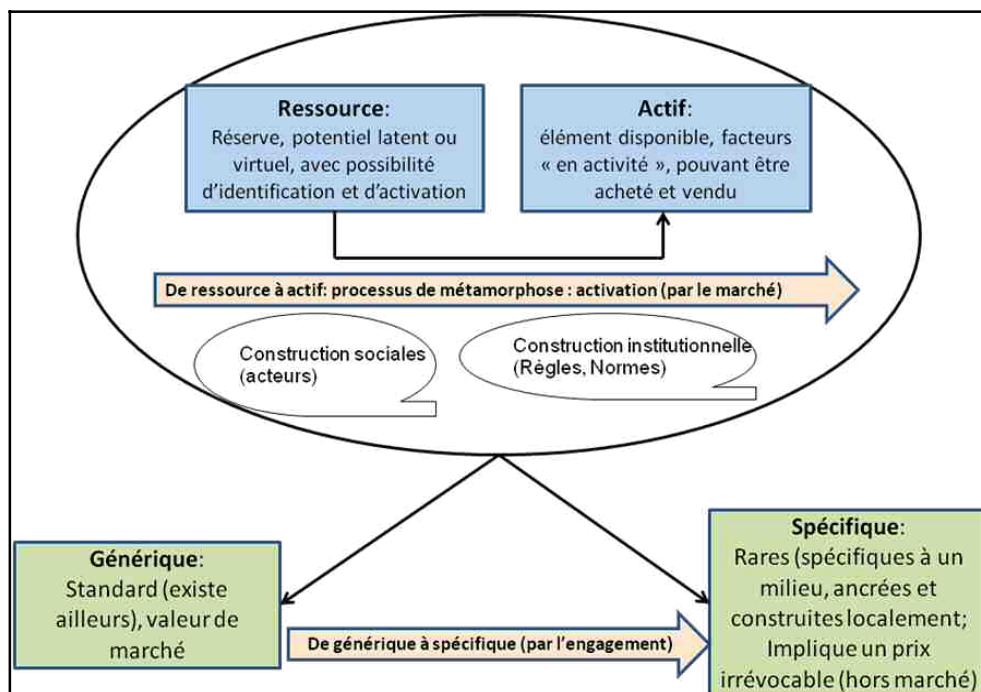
Ressource:
Réserve, potentiel latent ou virtuel, avec possibilité d'identification et d'activation

Actif:
élément disponible, facteurs « en activité », pouvant être acheté et vendu

De ressource à actif: processus de métamorphose : activation (par le marché)

Construction sociales (acteurs)

Construction institutionnelle (Règles, Normes)

Générique:
Standard (existe ailleurs), valeur de marché

De générique à spécifique (par l'engagement)

Spécifique:
Rares (spécifiques à un milieu, ancrées et construites localement; Implique un prix irrévocable (hors marché)